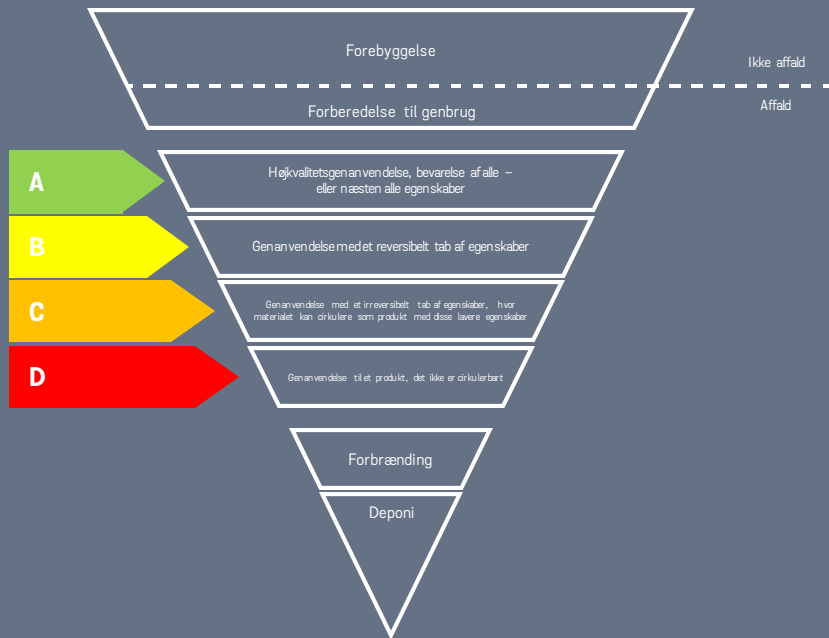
Forebyggelse

Ikke affald

Affald

Forberedelse til genbrug

A

Højkvalitetsgenanvendelse, bevarelse af alle – eller næsten alle egenskaber

B

Genanvendelse med et reversibelt tab af egenskaber

C

Genanvendelse med et irreversibelt tab af egenskaber, hvor materialet kan cirkulere som produkt med disse lavere egenskaber

D

Genanvendelse til et produkt, det ikke er cirkulerbart

Forbrænding

Deponi